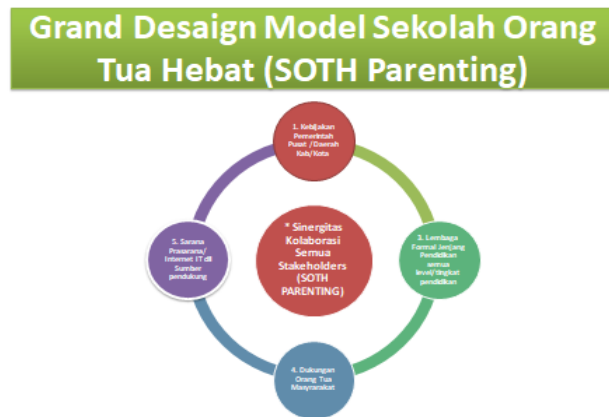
Grand Desaign Model Sekolah Orang Tua Hebat (SOTH Parenting)

1. Kebijakan Pemerintah Pusat /Daerah Kab/Kota

5. Sarana Prasarana/ Internet IT di Sumber pendukung

* Sinergitas Kolaborasi Semua Stakeholders (SOTH PARENTING)

3. Lembaga Formal Jenjang Pendidikan semua level/tingkat pendidikan

4. Dukungan Orang Tua Masyarakat